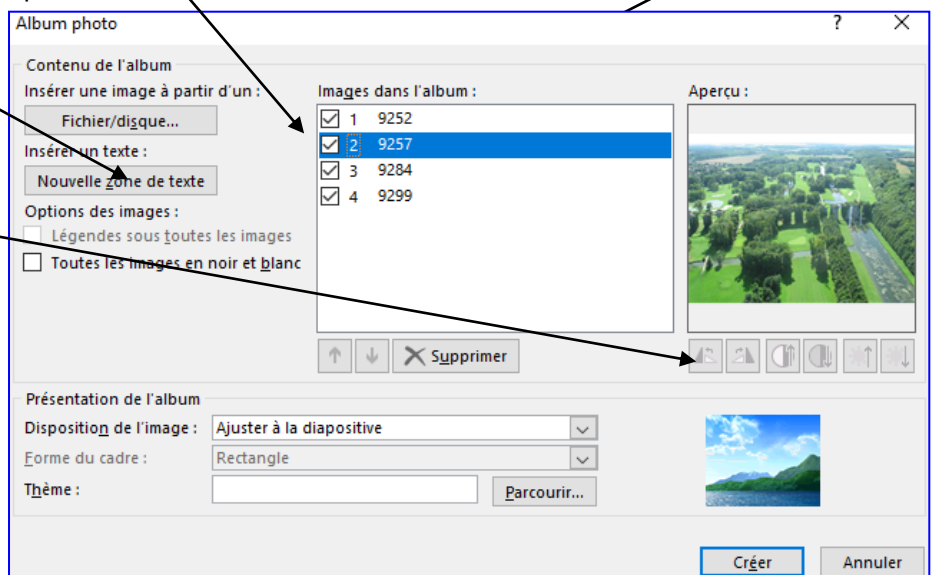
Album photo

?

Contenu de l'album

Insérer une image à partir d'un :

Fichier/disque...

Insérer un texte :

Nouvelle zone de texte

Options des images :

Légendes sous toutes les images

Toutes les images en noir et blanc

Images dans l'album :

1 9252
2 9257
3 9284
4 9299

Supprimer

Aperçu :

Présentation de l'album

Disposition de l'image : Ajuster à la diapositive

Forme du cadre : Rectangle

Thème :

Parcourir...

Créer

Annuler